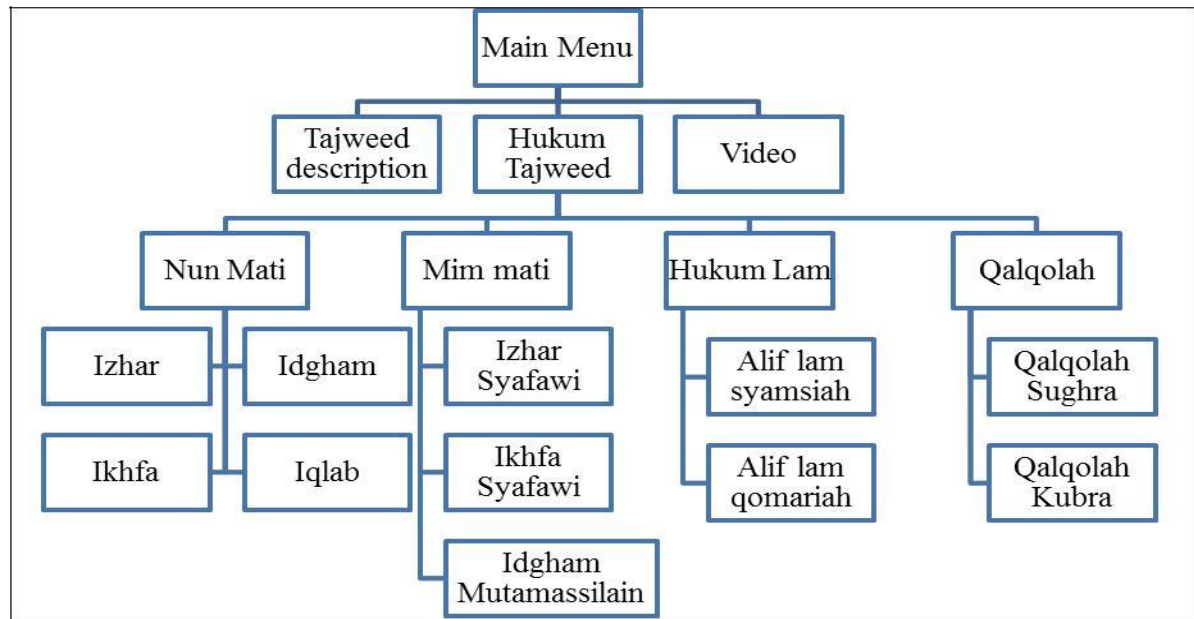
Main Menu

Tajweed description

Hukum Tajweed

Video

Nun Mati

Izhar

Idgham

Ikhfa

Iqlab

Mim mati

Izhar Syafawi

Ikhfa Syafawi

Idgham Mutamassilain

Hukum Lam

Alif lam syamsiah

Alif lam qomariah

Qalqolah

Qalqolah Sughra

Qalqolah Kubra